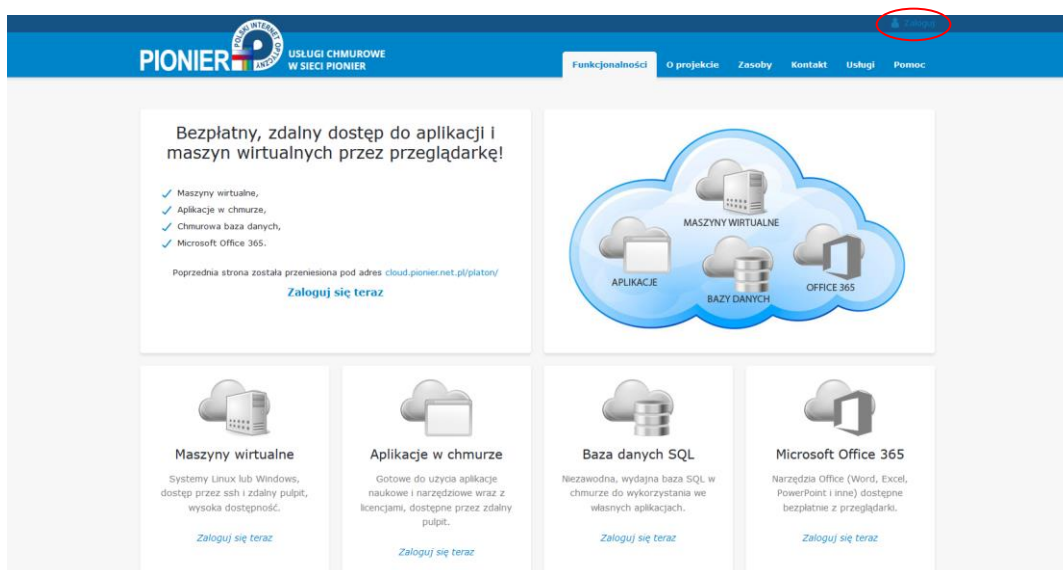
Zaloguj

PIONIER POLSKI INTERNET OPTYCZNY

USŁUGI CHMUROWE W SIECI PIONIER

Funkcjonalności O projekcie Zasoby Kontakt Usługi Pomoc

Bezpłatny, zdalny dostęp do aplikacji i maszyn wirtualnych przez przeglądarkę!

✓ Maszyny wirtualne,
✓ Aplikacje w chmurze,
✓ Chmurowa baza danych,
✓ Microsoft Office 365.

Poprzednia strona została przeniesiona pod adres cloud.pionier.net.pl/platon/

Zaloguj się teraz

MASZYNY WIRTUALNE

APLIKACJE

BAZY DANYCH

OFFICE 365

Maszyny wirtualne

Systemy Linux lub Windows, dostęp przez ssh i zdalny pulpit, wysoka dostępność.

Zaloguj się teraz

Aplikacje w chmurze

Gotowe do użycia aplikacje naukowe i narzędziowe wraz z licencjami, dostępne przez zdalny pulpit.

Zaloguj się teraz

Baza danych SQL

Niezawodna, wydajna baza SQL w chmurze do wykorzystania we własnych aplikacjach.

Zaloguj się teraz

Microsoft Office 365

Narzędzia Office (Word, Excel, PowerPoint i inne) dostępne bezpłatnie z przeglądarki.

Zaloguj się teraz